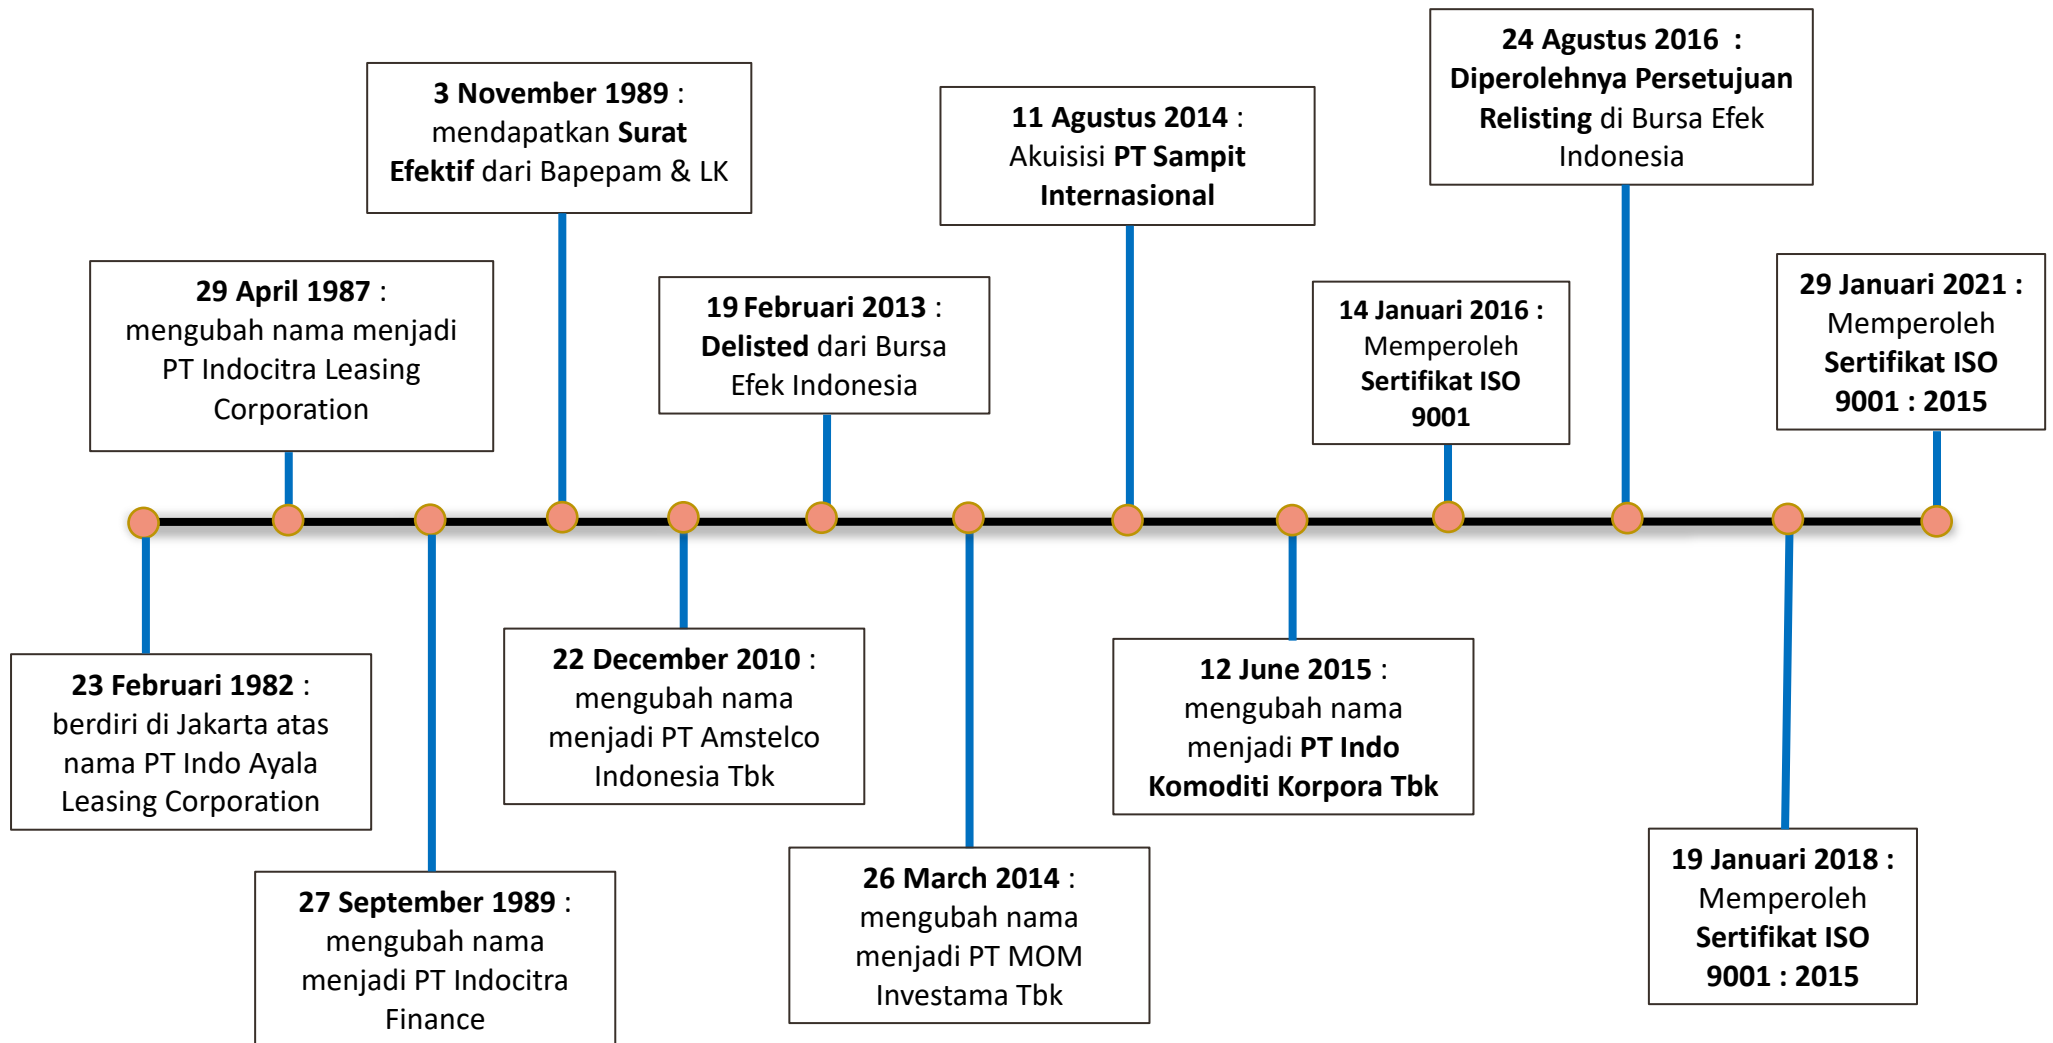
23 Februari 1982 : berdiri di Jakarta atas nama PT Indo Ayala Leasing Corporation

29 April 1987 : mengubah nama menjadi PT Indocitra Leasing Corporation

27 September 1989 : mengubah nama menjadi PT Indocitra Finance

3 November 1989 : mendapatkan Surat Efektif dari Bapepam & LK

22 December 2010 : mengubah nama menjadi PT Amstelco Indonesia Tbk

19 Februari 2013 : Delisted dari Bursa Efek Indonesia

26 March 2014 : mengubah nama menjadi PT MOM Investama Tbk

11 Agustus 2014 : Akuisisi PT Sampit Internasional

12 June 2015 : mengubah nama menjadi PT Indo Komoditi Korpora Tbk

14 Januari 2016 : Memperoleh Sertifikat ISO 9001

24 Agustus 2016 : Diperolehnya Persetujuan Relisting di Bursa Efek Indonesia

19 Januari 2018 : Memperoleh Sertifikat ISO 9001 : 2015

29 Januari 2021 : Memperoleh Sertifikat ISO 9001 : 2015